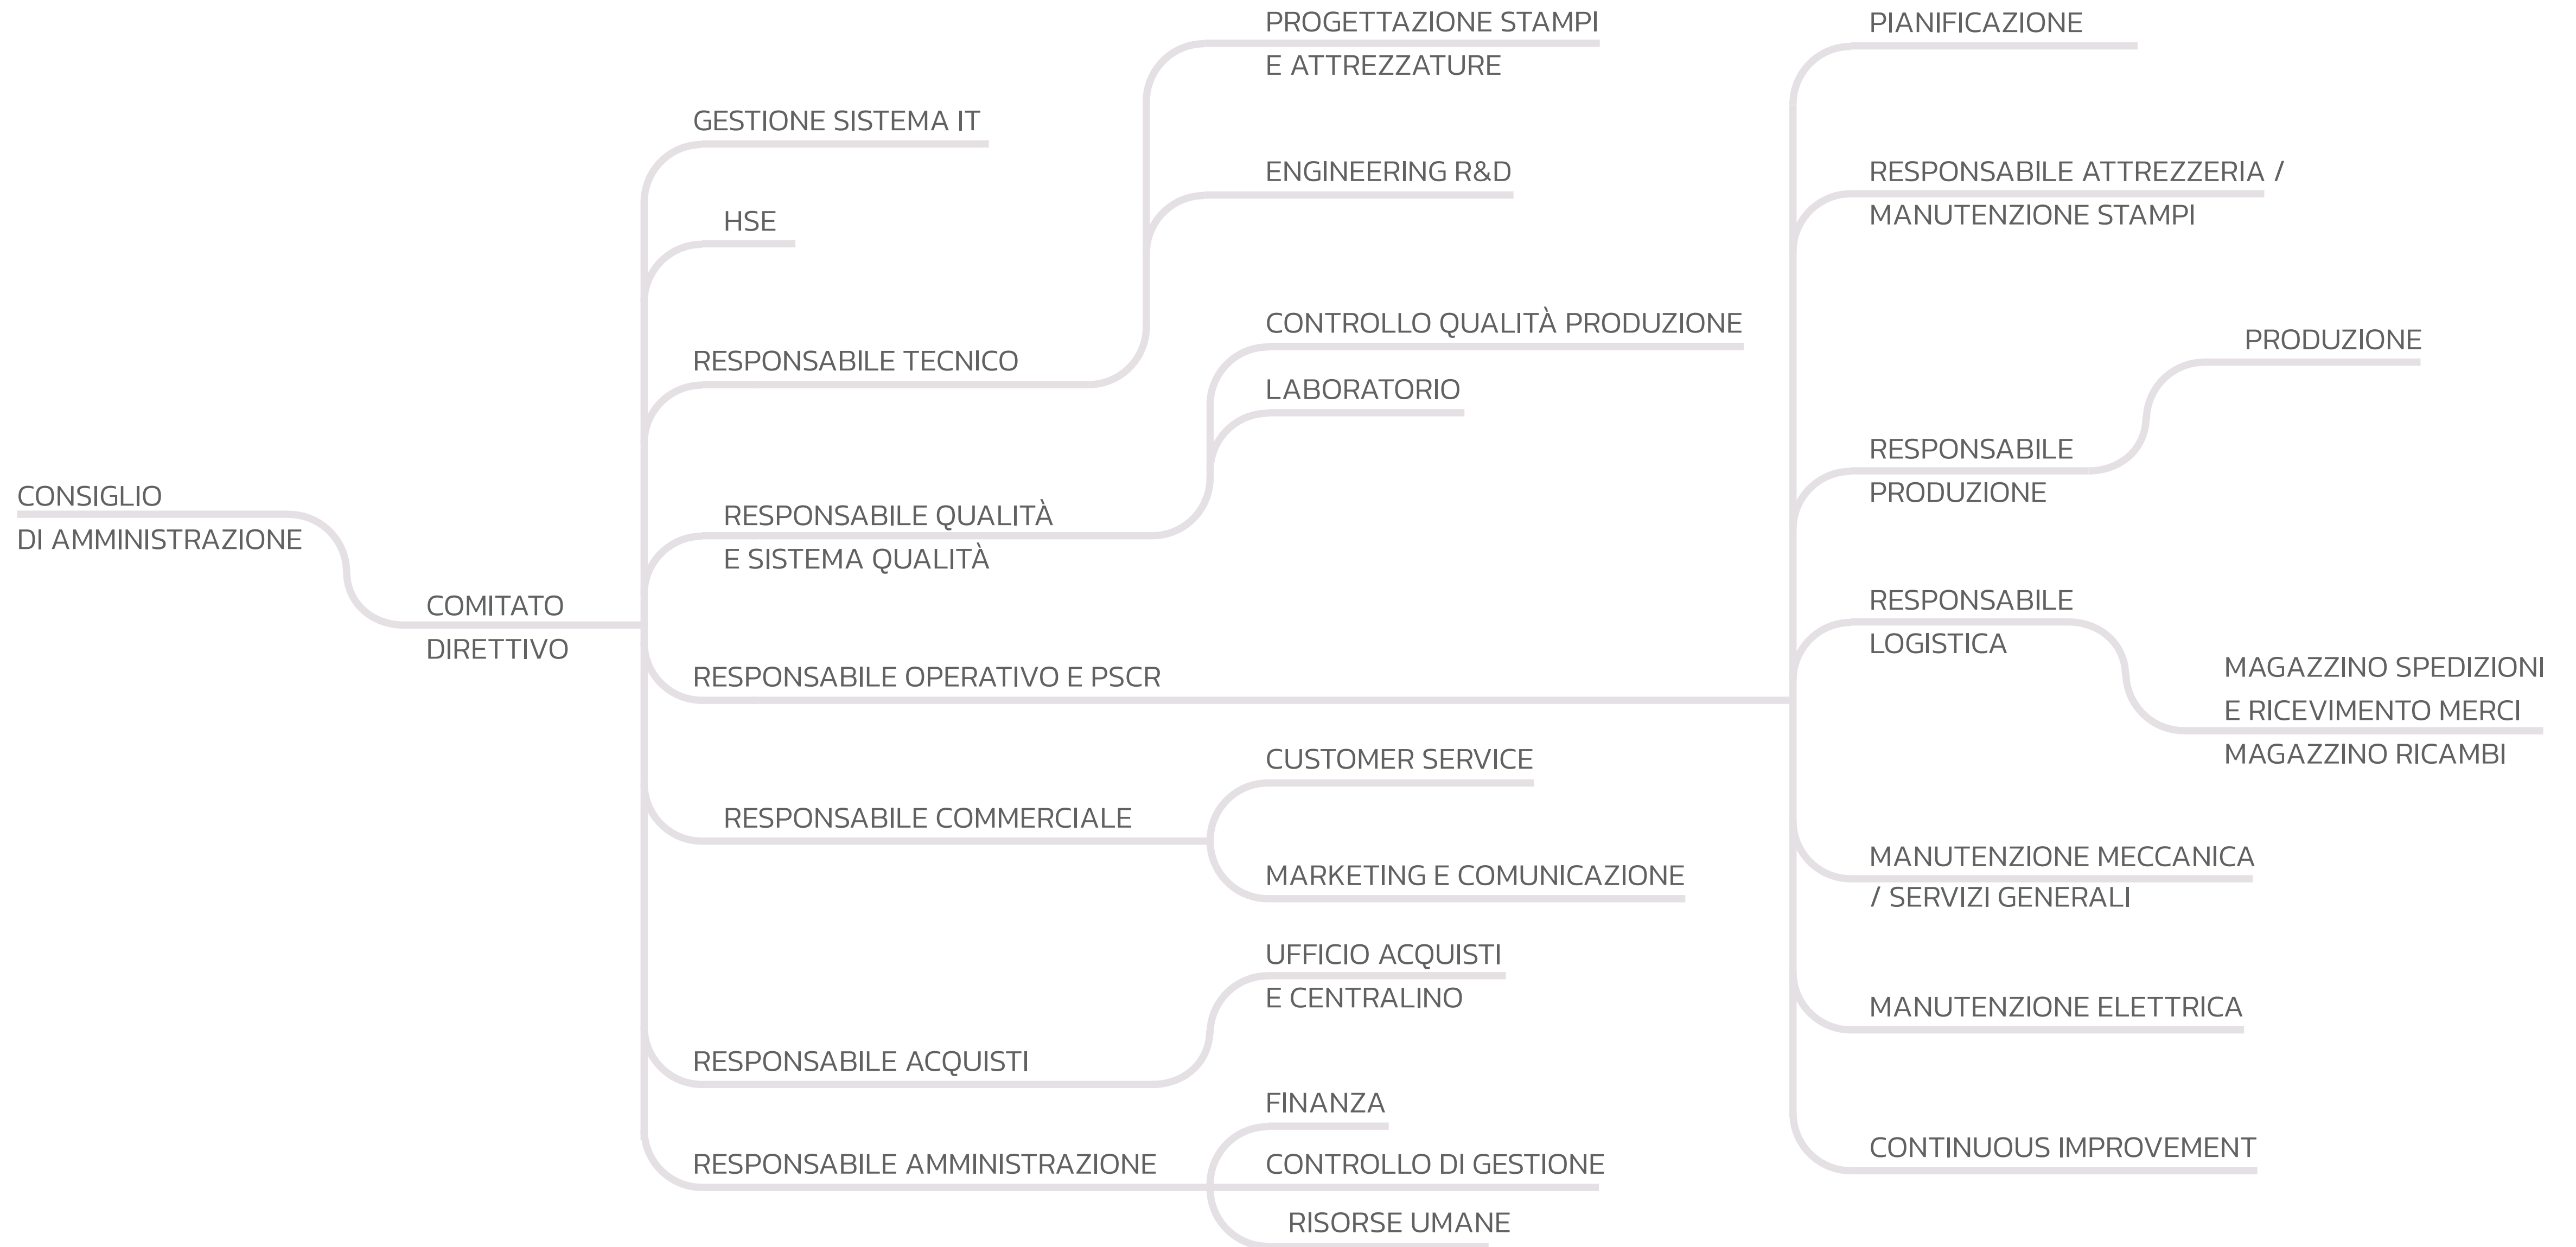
CONSIGLIO
DI AMMINISTRAZIONE

COMITATO
DIRETTIVO

GESTIONE SISTEMA IT

HSE

RESPONSABILE TECNICO

PROGETTAZIONE STAMPI
E ATTREZZATURE

ENGINEERING R&D

RESPONSABILE QUALITÀ
E SISTEMA QUALITÀ

CONTROLLO QUALITÀ PRODUZIONE

LABORATORIO

RESPONSABILE OPERATIVO E PSCR

PIANIFICAZIONE

RESPONSABILE ATTREZZERIA /
MANUTENZIONE STAMPI

RESPONSABILE
PRODUZIONE

PRODUZIONE

RESPONSABILE
LOGISTICA

MAGAZZINO SPEDIZIONI
E RICEVIMENTO MERCI
MAGAZZINO RICAMBI

MANUTENZIONE MECCANICA
/ SERVIZI GENERALI

MANUTENZIONE ELETTRICA

CONTINUOUS IMPROVEMENT

RESPONSABILE COMMERCIALE

CUSTOMER SERVICE

MARKETING E COMUNICAZIONE

RESPONSABILE ACQUISTI

UFFICIO ACQUISTI
E CENTRALINO

RESPONSABILE AMMINISTRAZIONE

FINANZA

CONTROLLO DI GESTIONE

RISORSE UMANE